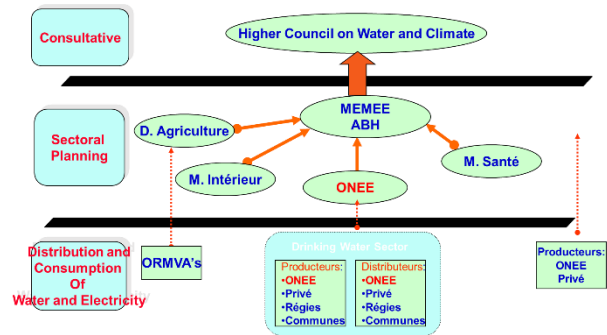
Consultative

Higher Council on Water and Climate

Sectoral Planning

D. Agriculture

MEMEE
ABH

M. Intérieur

ONEE

M. Santé

Distribution and Consumption Of Water and Electricity

ORMVA's

Drinking Water Sector

Producteurs:
•ONEE
•Privé
•Régies
•Communes

Distributeurs:
•ONEE
•Privé
•Régies
•Communes

Producteurs:
ONEE
Privé